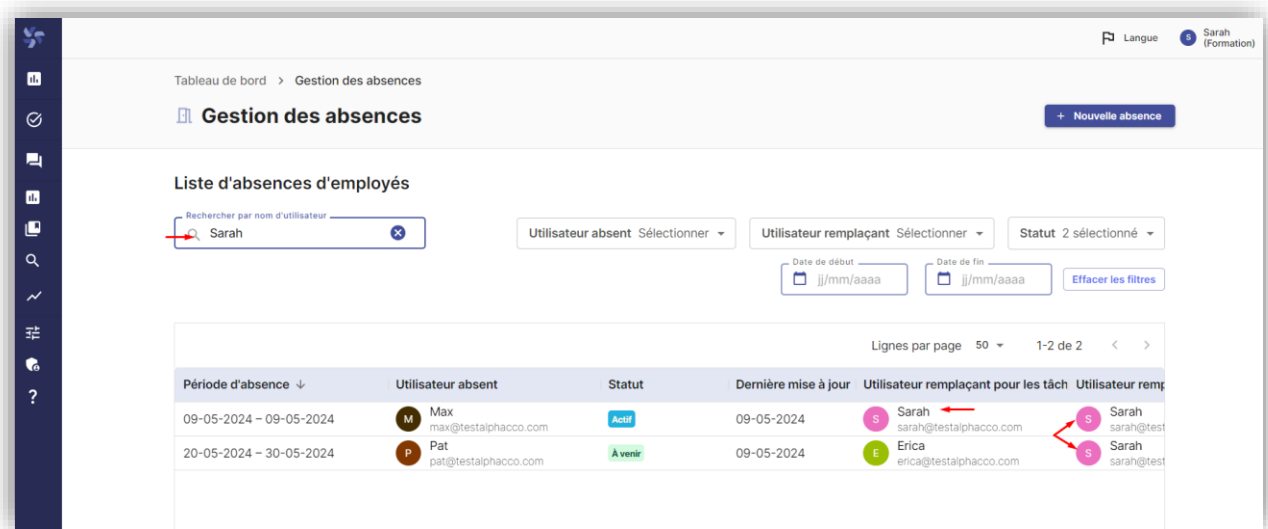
Langue S Sarah (Formation)

Tableau de bord > Gestion des absences

Gestion des absences

+ Nouvelle absence

Liste d'absences d'employés

Rechercher par nom d'utilisateur
Sarah

Utilisateur absent Sélectionner

Utilisateur remplaçant Sélectionner

Statut 2 sélectionné

Date de début
jj/mm/aaaa

Date de fin
jj/mm/aaaa

Effacer les filtres

Lignes par page 50 1-2 de 2

| Période d'absence ↓ | Utilisateur absent | Statut | Dernière mise à jour | Utilisateur remplaçant pour les tâch | Utilisateur remp |
|---|---|---|---|---|---|
| 09-05-2024 – 09-05-2024 | M Max max@testalphacco.com | Actif | 09-05-2024 | S Sarah sarah@testalphacco.com | S Sarah sarah@test |
| 20-05-2024 – 30-05-2024 | P Pat pat@testalphacco.com | À venir | 09-05-2024 | E Erica erica@testalphacco.com | S Sarah sarah@test |